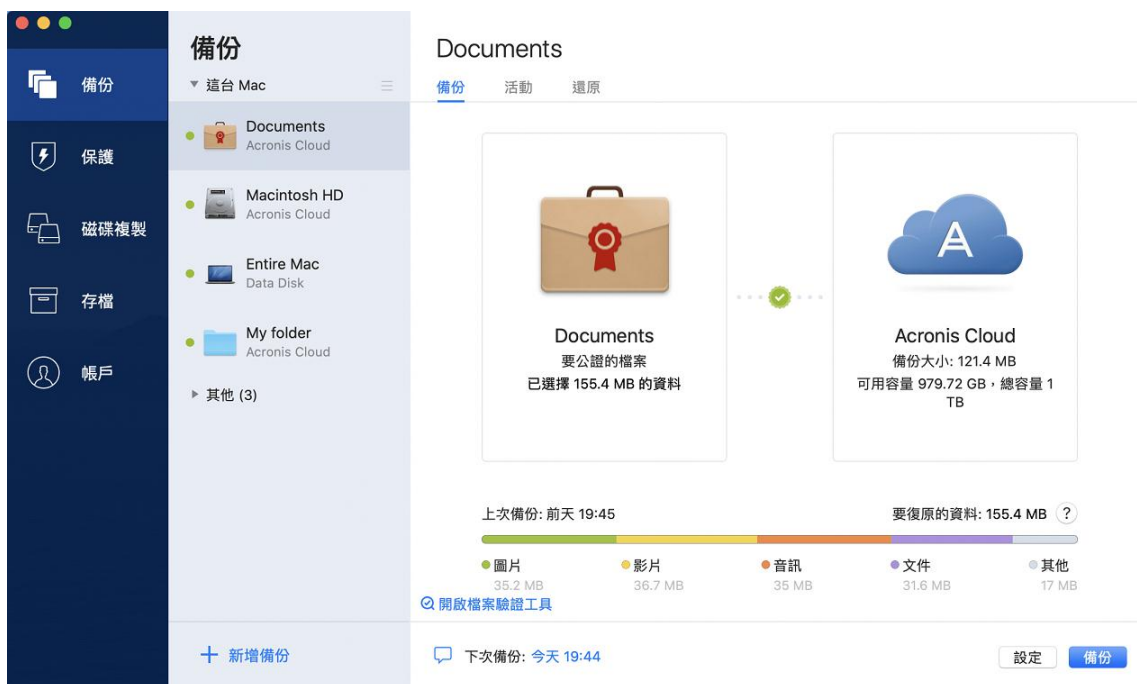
備份
保護
磁碟複製
存檔
帳戶

備份
這台 Mac
Documents
Acronis Cloud
Macintosh HD
Acronis Cloud
Entire Mac
Data Disk
My folder
Acronis Cloud
其他 (3)

+ 新增備份

Documents
備份 活動 還原

Documents
要公證的檔案
已選擇 155.4 MB 的資料

Acronis Cloud
備份大小: 121.4 MB
可用容量 979.72 GB，總容量 1 TB

上次備份: 前天 19:45
要復原的資料: 155.4 MB ?

圖片 35.2 MB
影片 36.7 MB
音訊 35 MB
文件 31.6 MB
其他 17 MB

開啟檔案驗證工具

下次備份: 今天 19:44
設定 備份